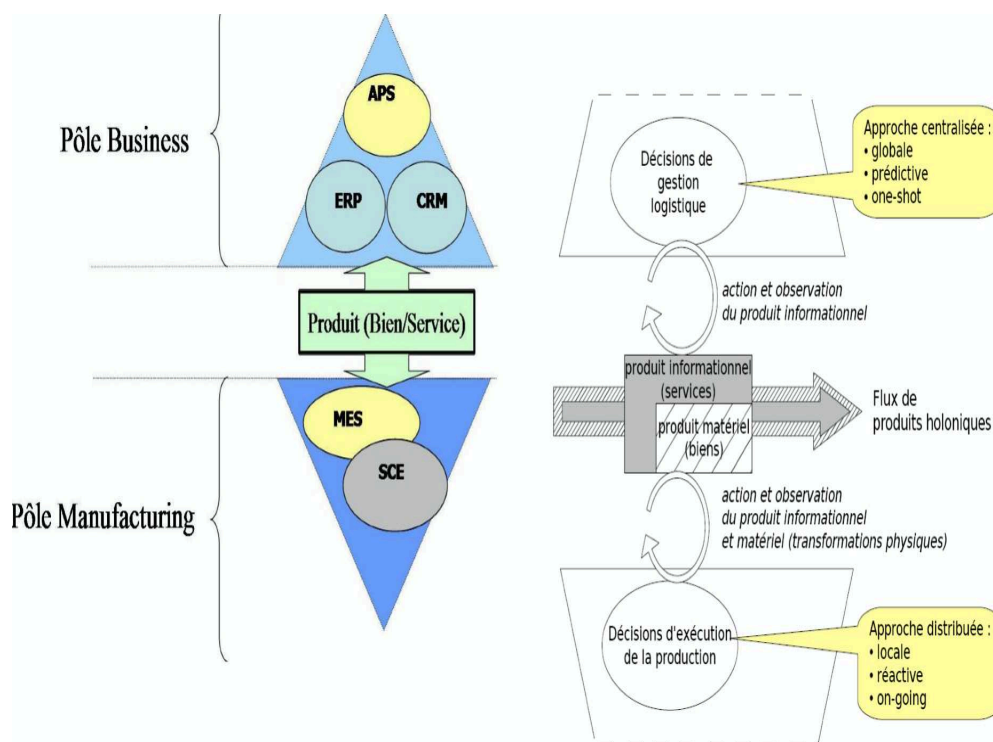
Pôle Business

APS

ERP

CRM

Produit (Bien/Service)

MES

SCE

Pôle Manufacturing

Décisions de gestion logistique

Approche centralisée :
• globale
• prédictive
• one-shot

action et observation du produit informationnel

produit informationnel (services)

produit matériel (biens)

Flux de produits holoniques

action et observation du produit informationnel et matériel (transformations physiques)

Décisions d'exécution de la production

Approche distribuée :
• locale
• réactive
• on-going